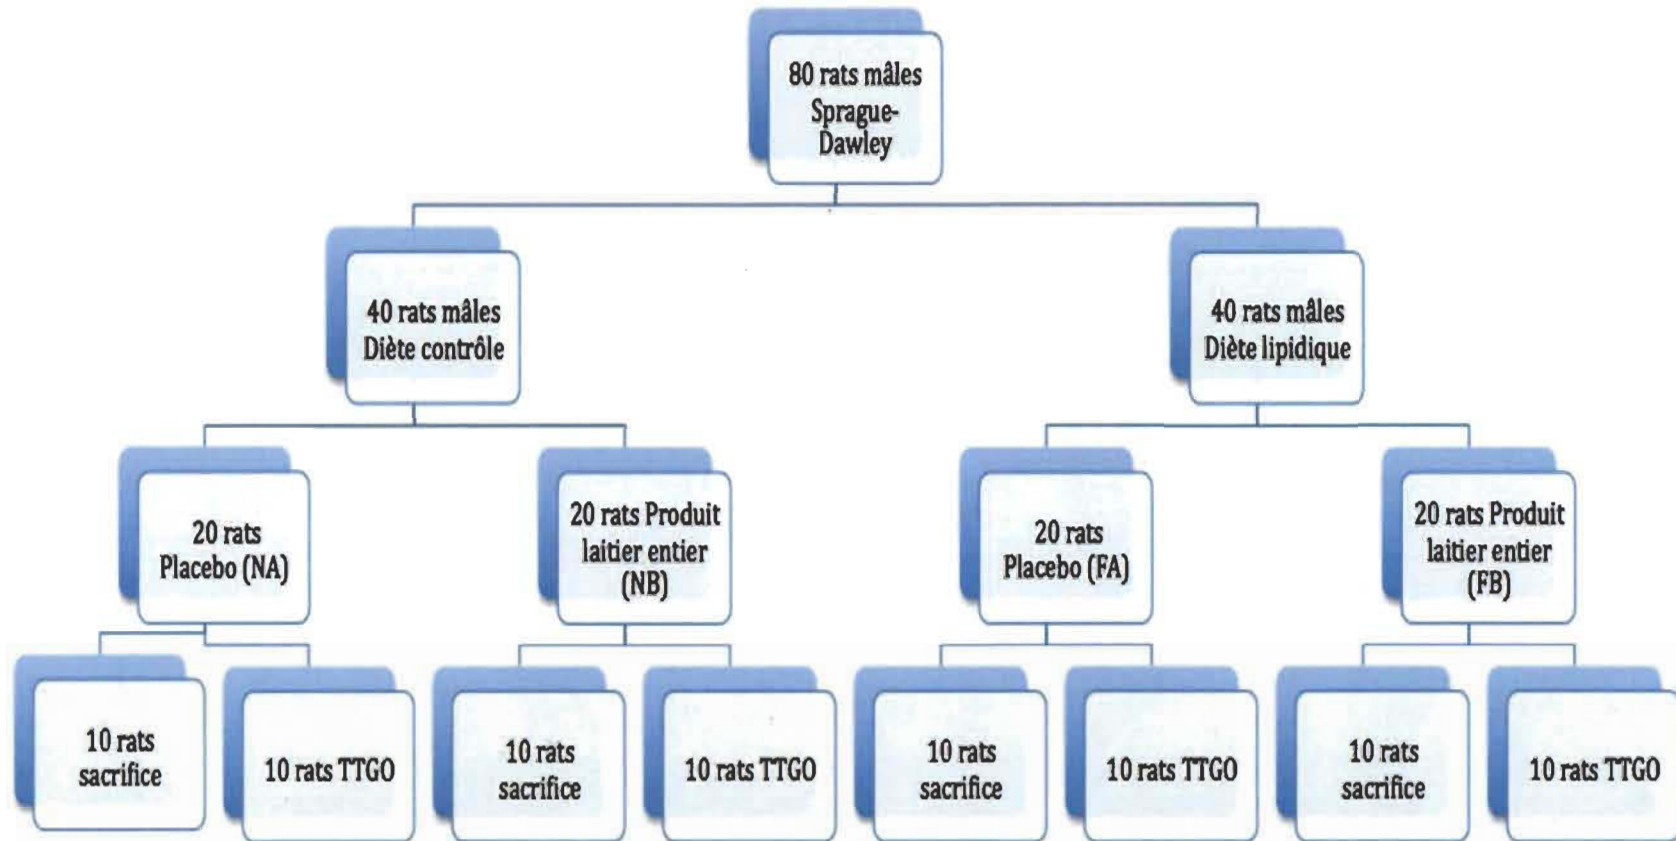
80 rats mâles Sprague-Dawley

40 rats mâles Diète contrôle

40 rats mâles Diète lipidique

20 rats Placebo (NA)

20 rats Produit laitier entier (NB)

20 rats Placebo (FA)

20 rats Produit laitier entier (FB)

10 rats sacrifice

10 rats TTGO

10 rats sacrifice

10 rats TTGO

10 rats sacrifice

10 rats TTGO

10 rats sacrifice

10 rats TTGO